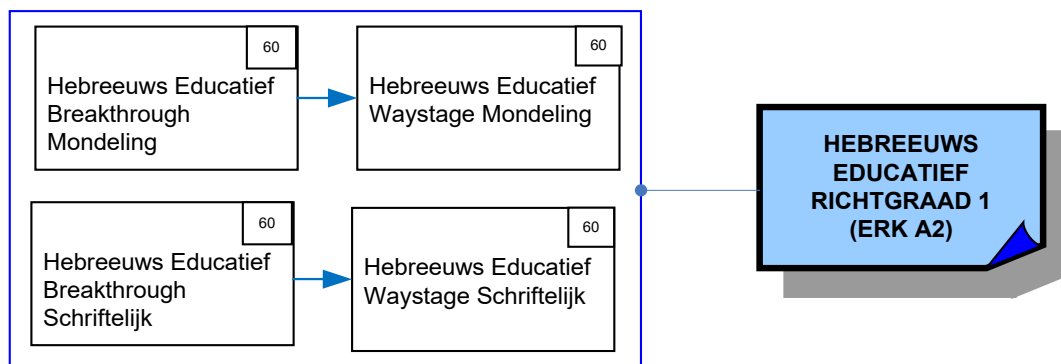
60
Hebreeuws Educatief Breakthrough Mondeling

60
Hebreeuws Educatief Waystage Mondeling

60
Hebreeuws Educatief Breakthrough Schriftelijk

60
Hebreeuws Educatief Waystage Schriftelijk

HEBREEUWS EDUCATIEF RICHTGRAAD 1 (ERK A2)